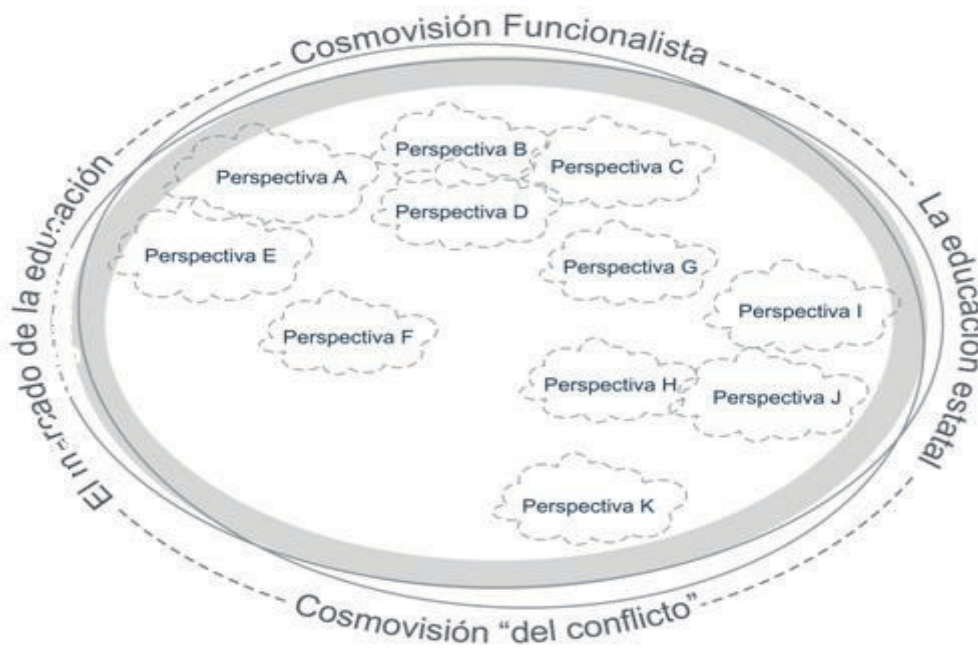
Cosmovisión Funcionalista

El m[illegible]cado de la educación

La educación estatal

Perspectiva A

Perspectiva B

Perspectiva C

Perspectiva D

Perspectiva E

Perspectiva G

Perspectiva I

Perspectiva F

Perspectiva H

Perspectiva J

Perspectiva K

Cosmovisión "del conflicto"